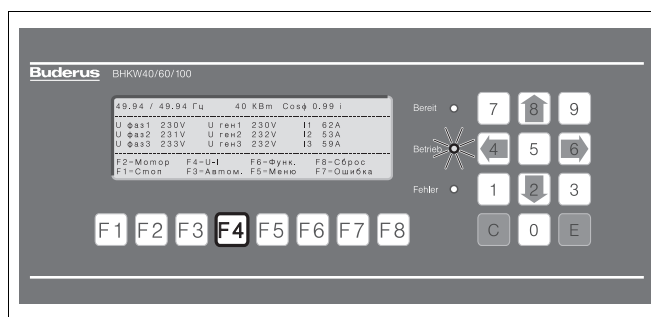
Buderus BHKW40/60/100

49.94 / 49.94 Гц 40 КВт Cosφ 0.99 i

U фаз1 230V U ген1 230V I1 62A
U фаз2 231V U ген2 232V I2 53A
U фаз3 233V U ген3 232V I3 59A

F2=Мотор F4=U-I F6=Функ. F8=Сброс
F1=Стоп F3=Автом. F5=Меню F7=Ошибка

Bereit
Betrieb
Fehler

7 8 9
4 5 6
1 2 3
C 0 E

F1 F2 F3 F4 F5 F6 F7 F8